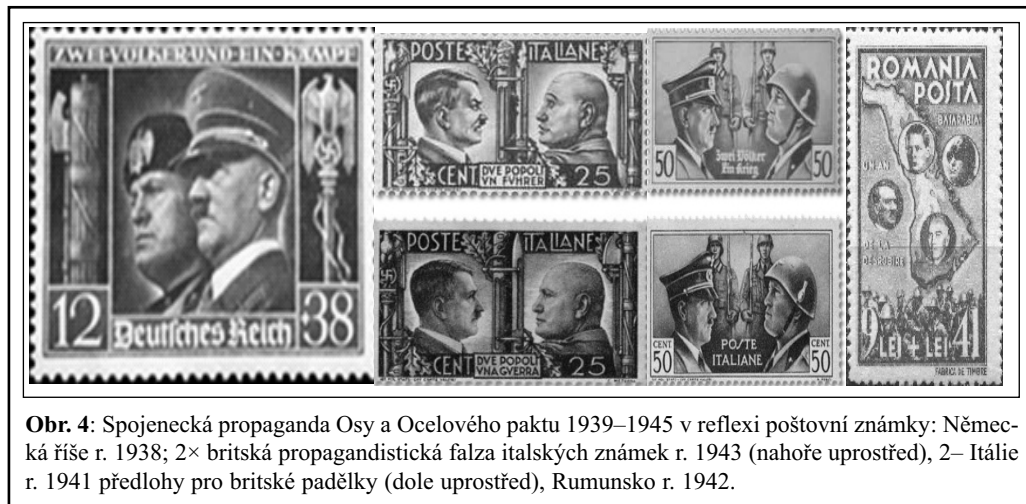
ZWEI VÖLKER UND EIN KAMPF

12 Deutsches Reich 38

POSTE ITALIANE

CENT DVE POPOLI VN FVHRER 25

50 Zwei Völker Ein Krieg 50

ROMANIA POSTA

BASARABIA

UN AN

DE LA DESROBIRE

9 LEI + LEI 41

FABRICA DE TIMBRE

POSTE ITALIANE

CENT DVE POPOLI VNA GVERRA 25

CENT 50 POSTE ITALIANE 50

**Obr. 4**: Spojenecká propaganda Osy a Ocelového paktu 1939–1945 v reflexi poštovní známky: Německá říše r. 1938; 2× britská propagandistická falza italských známek r. 1943 (nahoře uprostřed), 2– Itálie r. 1941 předlohy pro britské padělky (dole uprostřed), Rumunsko r. 1942.